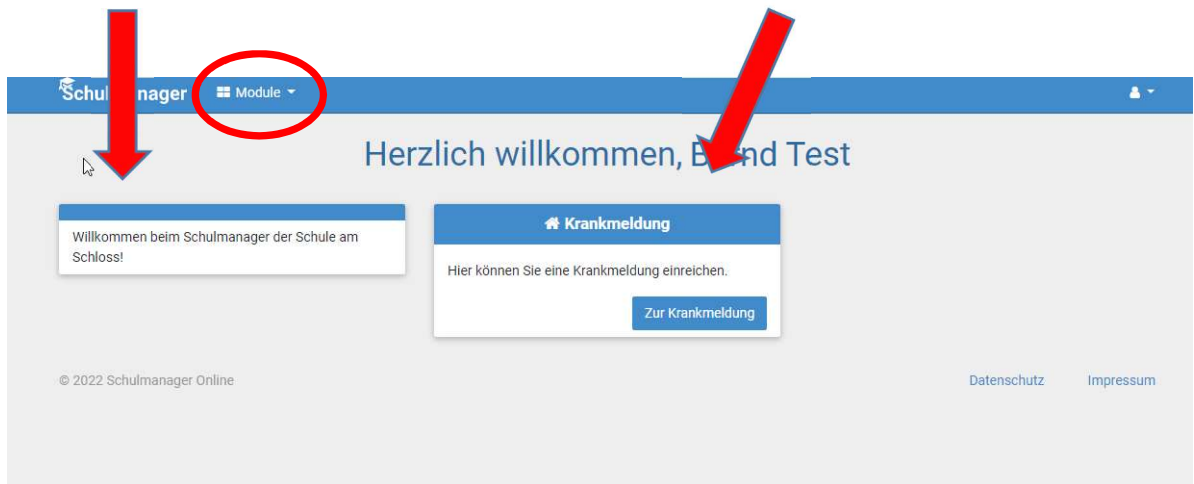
Schul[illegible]nager Module

Herzlich willkommen, B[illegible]nd Test

Willkommen beim Schulmanager der Schule am Schloss!

Krankmeldung

Hier können Sie eine Krankmeldung einreichen.

Zur Krankmeldung

© 2022 Schulmanager Online

Datenschutz

Impressum